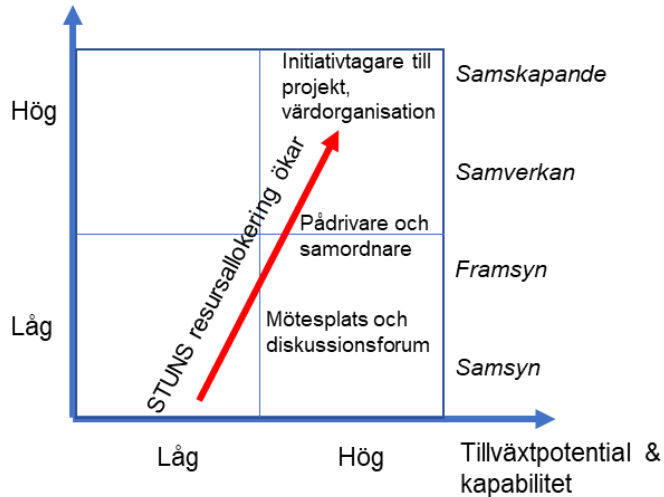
Hög

Låg

Initiativtagare till projekt, värdorganisation

Pådrivare och samordnare

Mötesplats och diskussionsforum

STUNS resursallokering ökar

Samskapande

Samverkan

Framsyn

Samsyn

Låg

Hög

Tillväxtpotential & kapabilitet